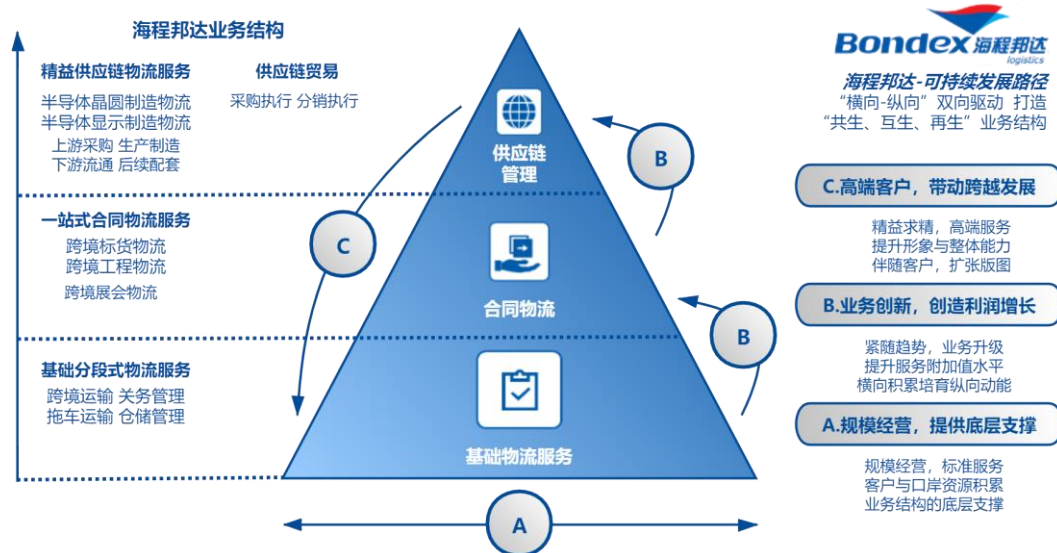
海程邦达业务结构

精益供应链物流服务
半导体晶圆制造物流
半导体显示制造物流
上游采购 生产制造
下游流通 后续配套

供应链贸易
采购执行 分销执行

一站式合同物流服务
跨境标货物流
跨境工程物流
跨境展会物流

基础分段式物流服务
跨境运输 关务管理
拖车运输 仓储管理

供应链管理

合同物流

基础物流服务

C

B

B

A

Bondex 海程邦达 logistics

海程邦达-可持续发展路径
“横向-纵向”双向驱动 打造
“共生、互生、再生”业务结构

C.高端客户，带动跨越发展
精益求精，高端服务
提升形象与整体能力
伴随客户，扩张版图

B.业务创新，创造利润增长
紧随趋势，业务升级
提升服务附加值水平
横向积累培育纵向动能

A.规模经营，提供底层支撑
规模经营，标准服务
客户与口岸资源积累
业务结构的底层支撑